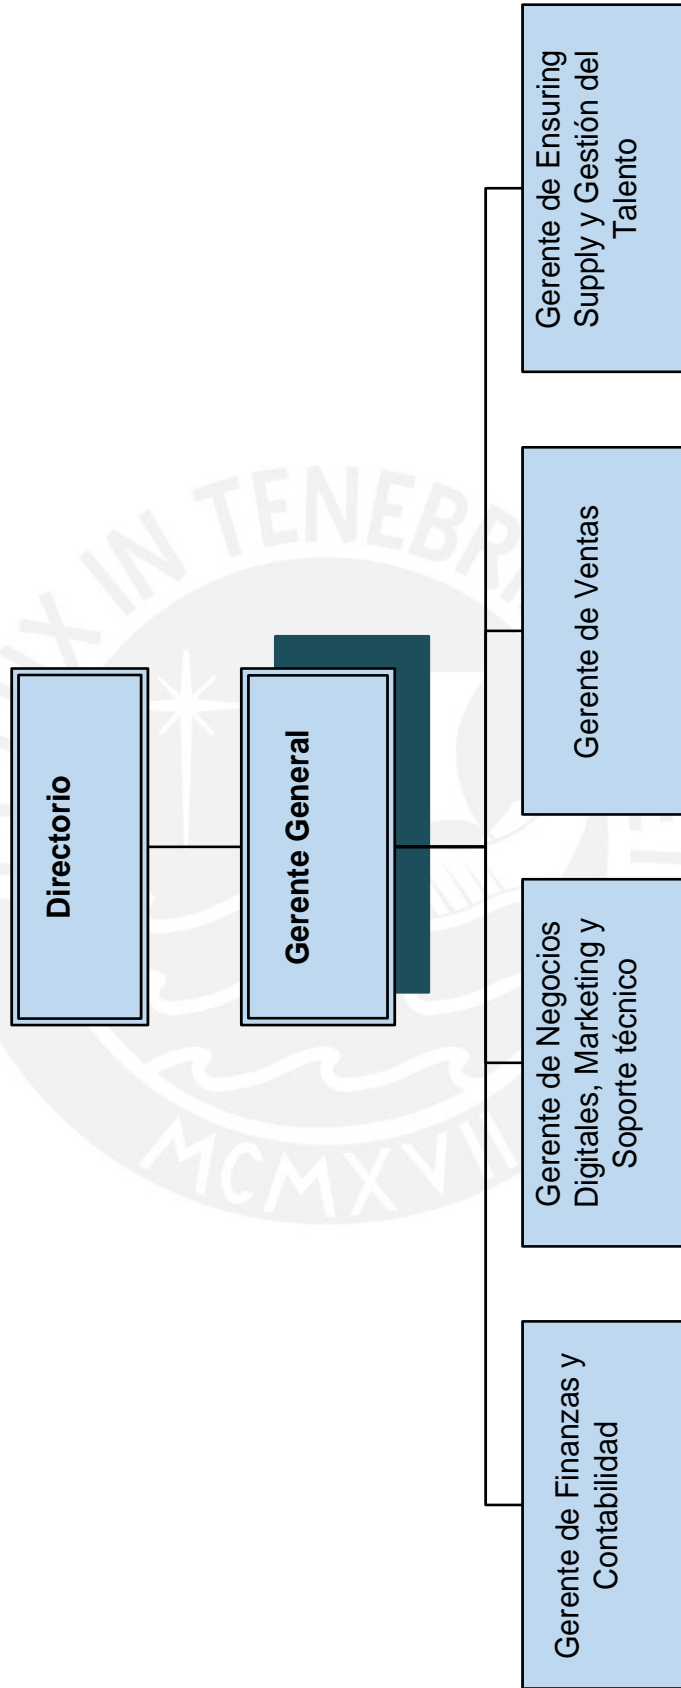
Directorio

Gerente General

Gerente de Finanzas y Contabilidad

Gerente de Negocios Digitales, Marketing y Soporte técnico

Gerente de Ventas

Gerente de Ensuring Supply y Gestión del Talento

LUX IN TENEBRIS

MCMXVII